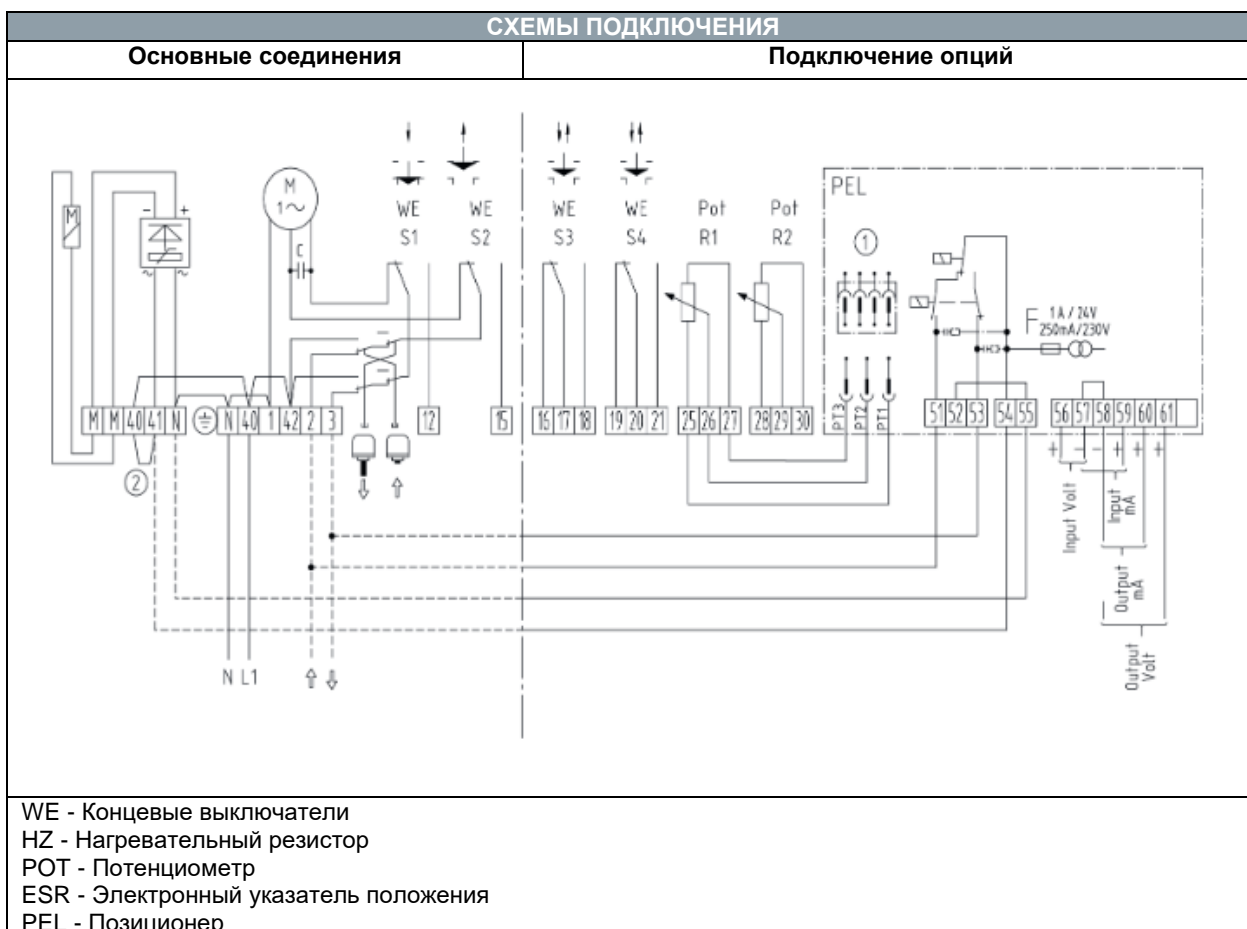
СХЕМЫ ПОДКЛЮЧЕНИЯ

| Основные соединения | Подключение опций |
|---|---|

M
M 1~
C
WE S1
WE S2
WE S3
WE S4
Pot R1
Pot R2
PEL
①
1A / 24V
250mA/230V
F
M M 40 41 N N 40 1 42 2 3 12 15 16 17 18 19 20 21 25 26 27 28 29 30
PT3 PT2 PT1
51 52 53 54 55 56 57 58 59 60 61
②
Input Volt
Input mA
Output mA
Output Volt
N L1

WE - Концевые выключатели
HZ - Нагревательный резистор
POT - Потенциометр
ESR - Электронный указатель положения
PEL - Позиционер